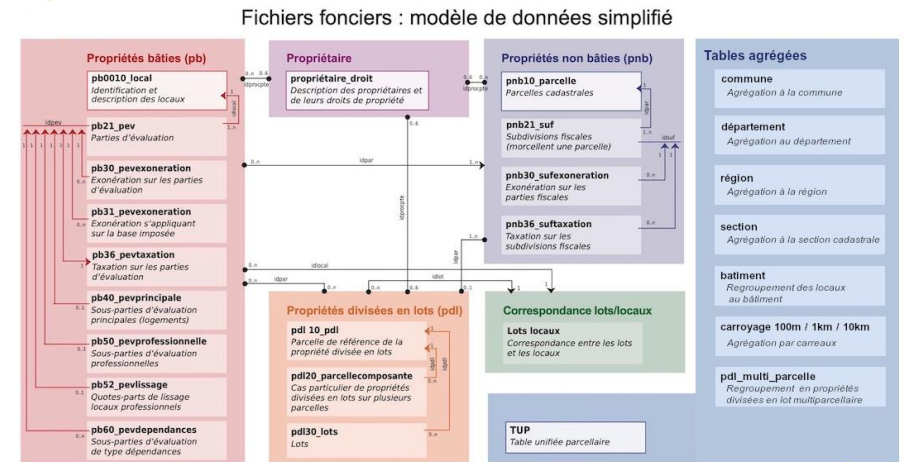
Fichiers fonciers : modèle de données simplifié

Propriétés bâties (pb)

pb0010_local
Identification et description des locaux

pb21_pev
Parties d'évaluation

pb30_pevexoneration
Exonération sur les parties d'évaluation

pb31_pevexoneration
Exonération s'appliquant sur la base imposée

pb36_pevtaxation
Taxation sur les parties d'évaluation

pb40_pevprincipale
Sous-parties d'évaluation principales (logements)

pb50_pevprofessionnelle
Sous-parties d'évaluation professionnelle

pb52_pevlissage
Quotes-parts de lissage locaux professionnels

pb60_pevdependances
Sous-parties d'évaluation de type dépendances

Propriétaire

propriétaire_droit
Description des propriétaires et de leurs droits de propriété

Propriétés non bâties (pnb)

pnb10_parcelle
Parcelles cadastrales

pnb21_suf
Subdivisions fiscales (morcellent une parcelle)

pnb30_sufexoneration
Exonération sur les parties fiscales

pnb36_suftaxation
Taxation sur les subdivisions fiscales

Propriétés divisées en lots (pdl)

pdl 10_pdl
Parcelle de référence de la propiété divisée en lots

pdl20_parcellecomposante
Cas particulier de propriétés divisées en lots sur plusieurs parcelles

pdl30_lots
Lots

Correspondance lots/locaux

Lots locaux
Correspondance entre les lots et les locaux

TUP
Table unifiée parcellaire

Tables agrégées

commune
Agrégation à la commune

département
Agrégation au département

région
Agrégation à la région

section
Agrégation à la section cadastrale

batiment
Regroupement des locaux au bâtiment

carroyage 100m / 1km / 10km
Agrégation par carreaux

pdl_multi_parcelle
Regroupement en propriétés divisées en lot multiparcellaire

idprocpte idprocpte idprocpte idpar idlocal idlot idsuf idpev idpar idpdl idpdl 0..n 1..n 1 0..1 0..n 1..n 0..n 1..n